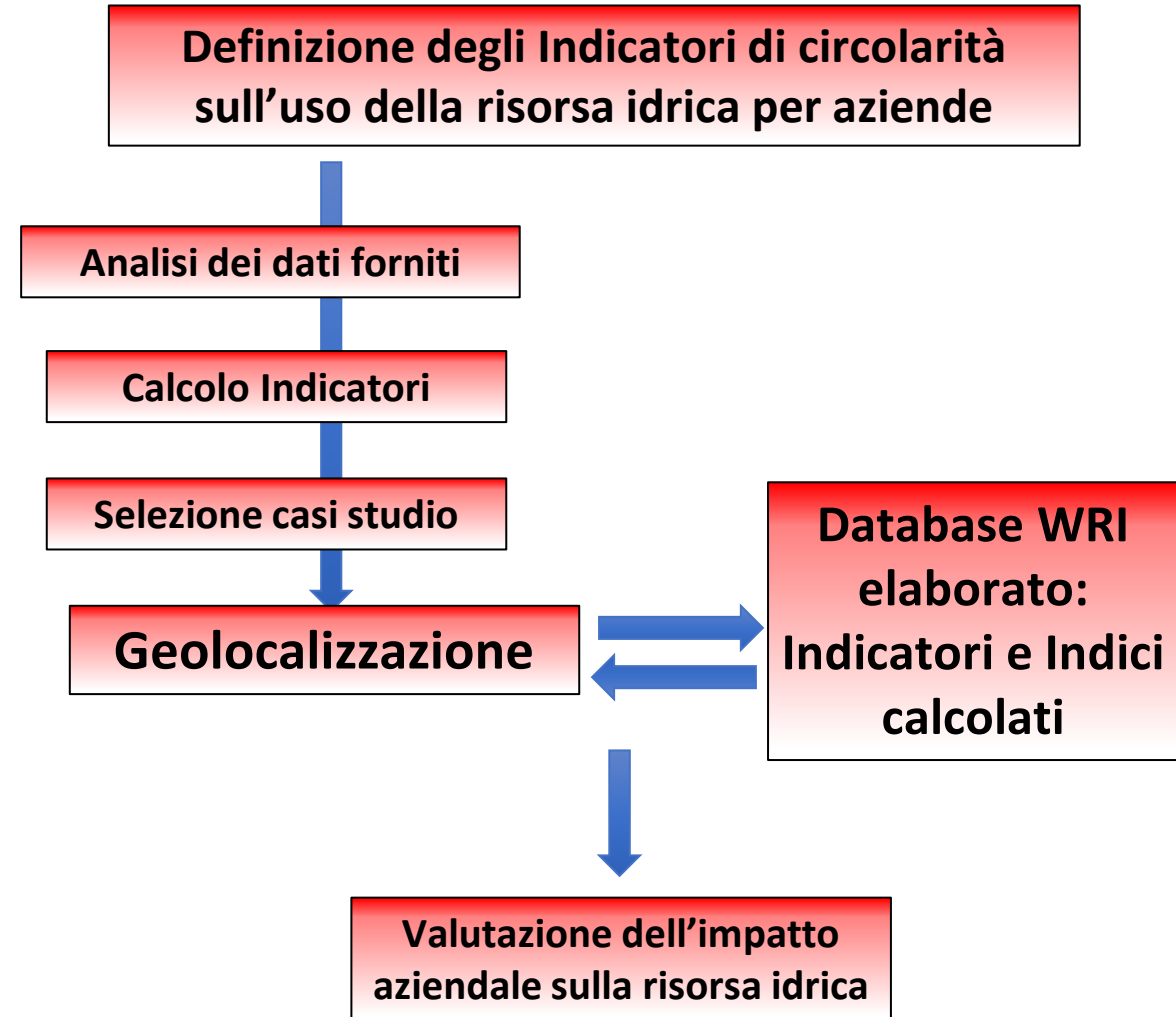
Definizione degli Indicatori di circolarità sull’uso della risorsa idrica per aziende

Analisi dei dati forniti

Calcolo Indicatori

Selezione casi studio

Geolocalizzazione

Database WRI elaborato: Indicatori e Indici calcolati

Valutazione dell’impatto aziendale sulla risorsa idrica